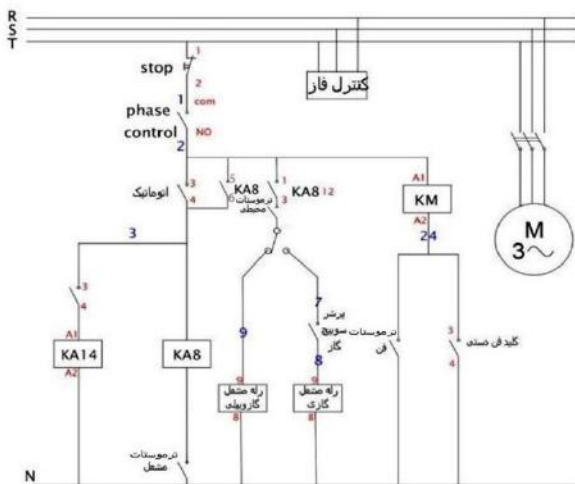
R
S
T
stop
1
2
phase
1
com
control
NO
2
کنترل فاز
اتوماتیک
3
4
5
KA8
6
ترموستات محیط
1
KA8
12
3
A1
KM
A2
24
M
3~
3
3
4
A1
KA14
A2
KA8
9
7
پرشر سوییچ گاز
8
ترموستات فن
3
کلید فن دستی
4
رله مشعل گازوئیلی
رله مشعل گازی
ترموستات مشعل
N